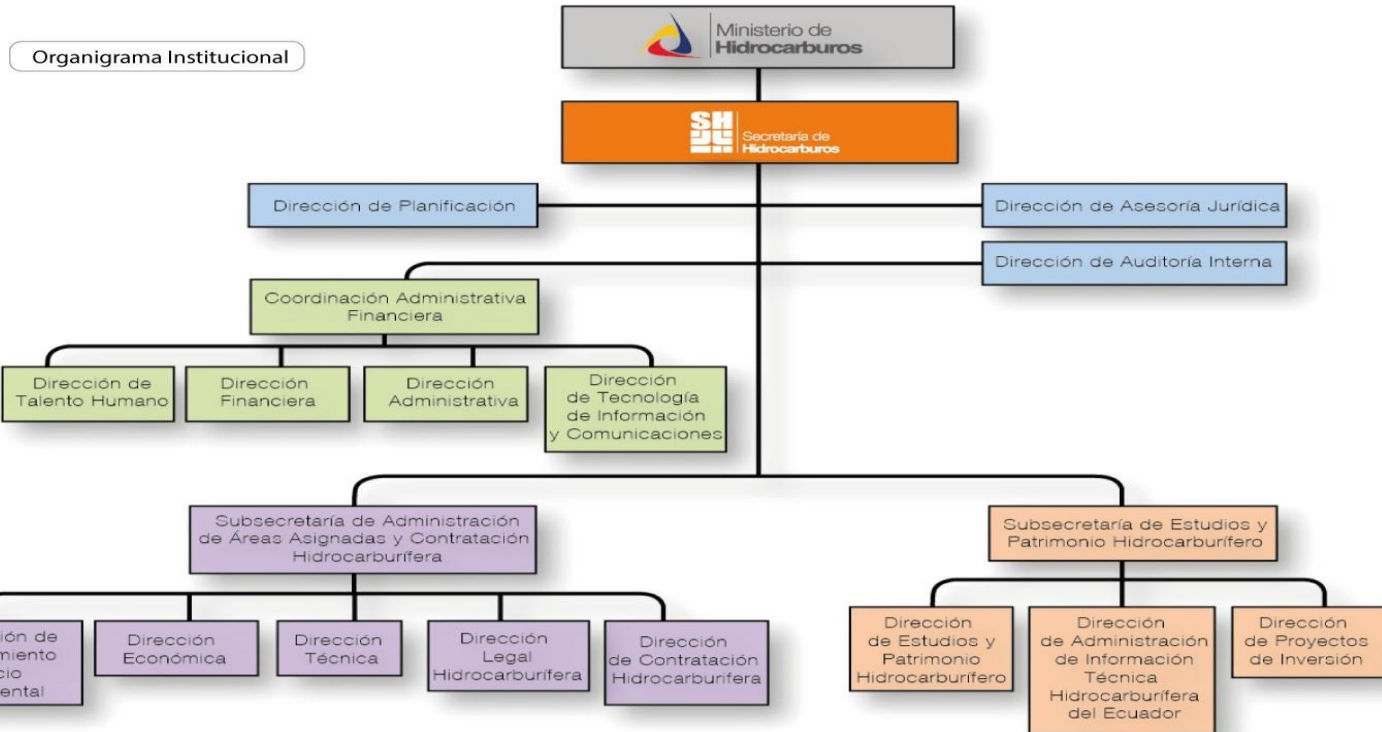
Organigrama Institucional

Ministerio de Hidrocarburos

SHE Secretaría de Hidrocarburos

Dirección de Planificación

Dirección de Asesoría Jurídica

Dirección de Auditoría Interna

Coordinación Administrativa Financiera

Dirección de Talento Humano

Dirección Financiera

Dirección Administrativa

Dirección de Tecnología de Información y Comunicaciones

Subsecretaría de Administración de Áreas Asignadas y Contratación Hidrocarburífera

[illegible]ión de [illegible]miento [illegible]cio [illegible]ental

Dirección Económica

Dirección Técnica

Dirección Legal Hidrocarburífera

Dirección de Contratación Hidrocarburífera

Subsecretaría de Estudios y Patrimonio Hidrocarburífero

Dirección de Estudios y Patrimonio Hidrocarburífero

Dirección de Administración de Información Técnica Hidrocarburífera del Ecuador

Dirección de Proyectos de Inversión